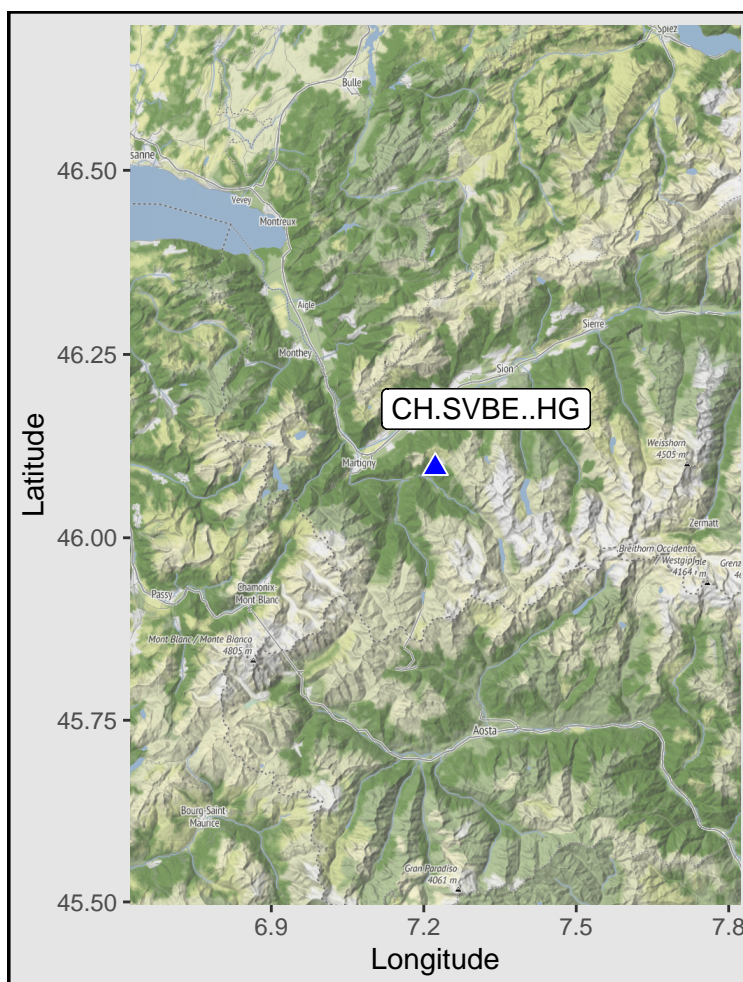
Spiez
Bulle
sanne
Vevey
Montreux
Aigle
Monthey
Sierre
Sion
CH.SVBE..HG
Martigny
Weisshorn
4505 m
Zermatt
Breithorn Occidenta
Westgipfel
4164 m
Grenz
4
Passy
Chamonix-Mont Blanc
Mont Blanc / Monte Bianco
4805 m
Aosta
Bourg-Saint-Maurice
Gran Paradiso
4061 m
46.50
46.25
46.00
45.75
45.50
Latitude
6.9
7.2
7.5
7.8
Longitude